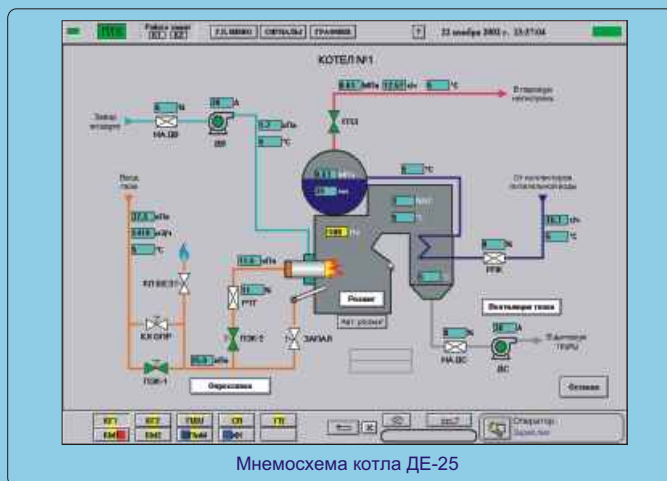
ПТС

Работа защит

ТЭЛЕМЕНО

СИГНАЛЫ

ГРАФИКИ

?

22 ноября 2002 г. 23:37:04

КОТЕЛ №1

Забор воздуха

НА ДВ

ДВ

В паропровод насосной

ОТЭЗ

Вход газа

КЛ ВКЛ

КЛ ОПР

ПЗК-1

ПЗК-2

РГТ

ЗАПАЛ

Розжиг

Авт. розжиг

От коллекторов питательной воды

РПК

Вентиляция топки

НА ДС

ДС

В дымовую трубу

Опрессовка

Останов

КГ1

КГ2

ПВВ

СП

ГП

ЕМ1

ЕМ2

Оператор

Мнемосхема котла ДЕ-25